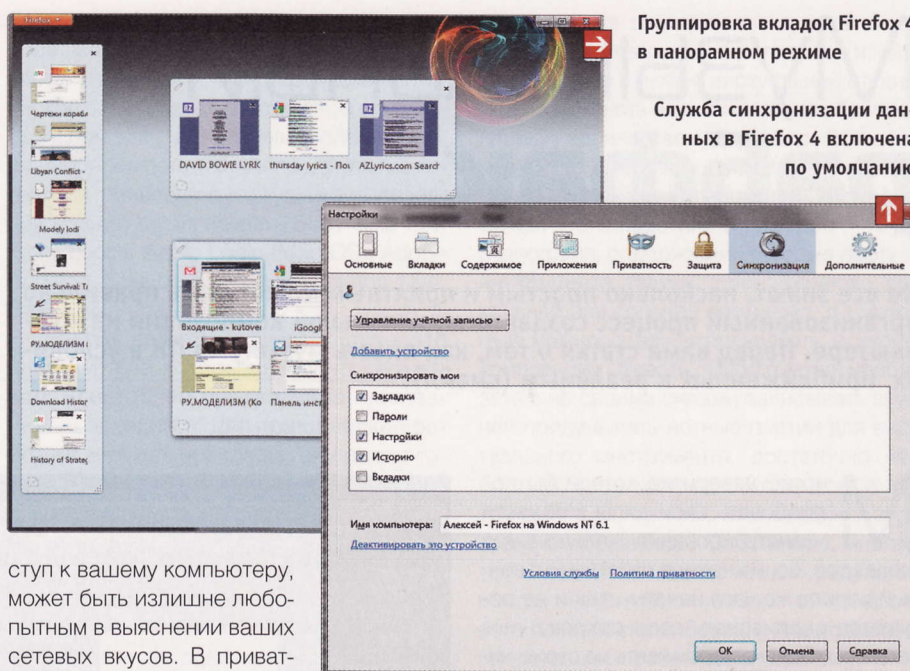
Firefox

Чертежи корабл

Libyan Conflict -

Modely lodi

Street Survival: T

РУ.МОДЕЛИЗМ

Download Histor

History of Strateg

DAVID BOWIE LYRIC thursday lyrics - Пои AZLyrics.com Search

Входящие - kutove iGoogl

РУ.МОДЕЛИЗМ (Ко Панель инст

Группировка вкладок Firefox 4 в панорамном режиме

Служба синхронизации данных в Firefox 4 включена по умолчанию

Настройки

Основные Вкладки Содержимое Приложения Приватность Защита Синхронизация Дополнительные

Управление учётной записью

Добавить устройство

Синхронизировать мои

Закладки

Пароли

Настройки

Историю

Вкладки

Имя компьютера: Алексей - Firefox на Windows NT 6.1

Деактивировать это устройство

Условия службы Политика приватности

OK Отмена Справка

ступ к вашему компьютеру, может быть излишне любопытным в выяснении ваших сетевых вкусов. В приват-